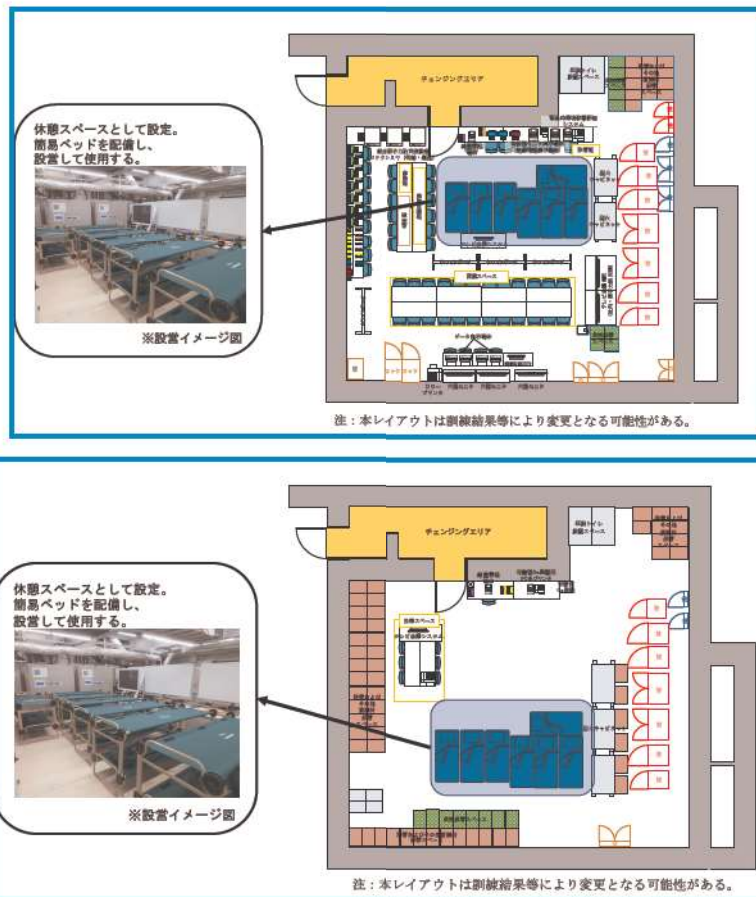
休憩スペースとして設定。
簡易ベッドを配備し、
設営して使用する。

※設営イメージ図

チェンジングエリア

打合せスペース

注：本レイアウトは訓練結果等により変更となる可能性がある。

休憩スペースとして設定。
簡易ベッドを配備し、
設営して使用する。

※設営イメージ図

チェンジングエリア

注：本レイアウトは訓練結果等により変更となる可能性がある。